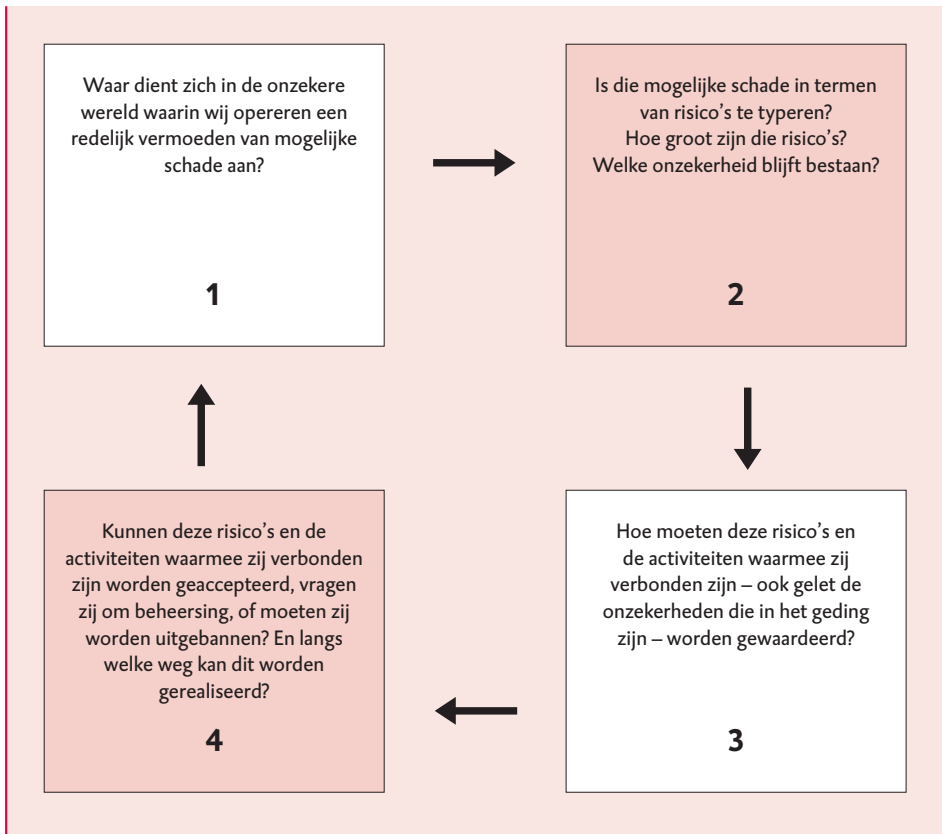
Waar dient zich in de onzekere wereld waarin wij opereren een redelijk vermoeden van mogelijke schade aan?

1

Is die mogelijke schade in termen van risico's te typeren? Hoe groot zijn die risico's? Welke onzekerheid blijft bestaan?

2

Hoe moeten deze risico's en de activiteiten waarmee zij verbonden zijn – ook gelet de onzekerheden die in het geding zijn – worden gewaardeerd?

3

Kunnen deze risico's en de activiteiten waarmee zij verbonden zijn worden geaccepteerd, vragen zij om beheersing, of moeten zij worden uitgebannen? En langs welke weg kan dit worden gerealiseerd?

4